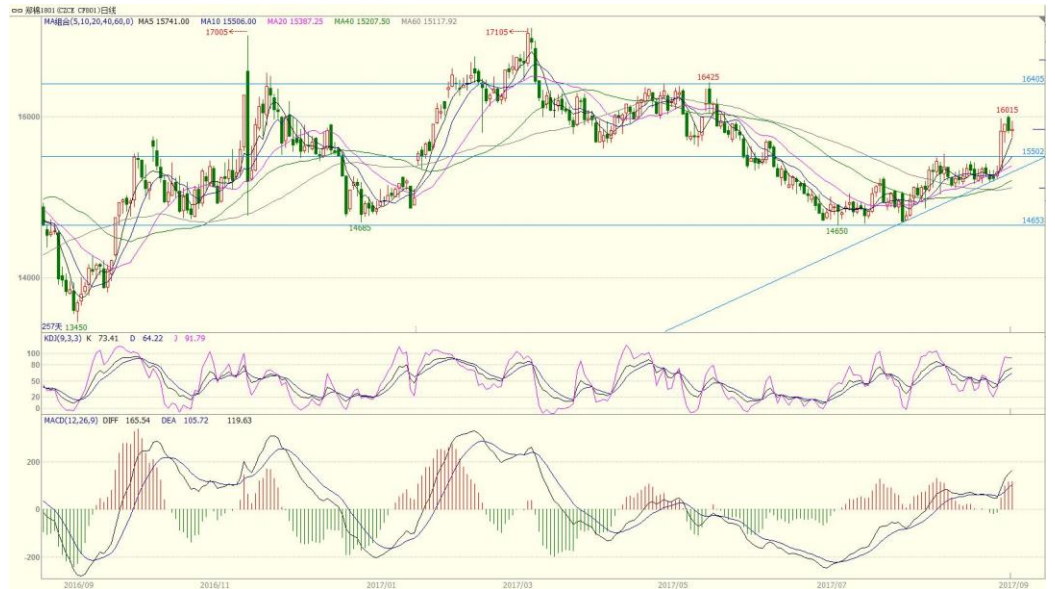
郑棉1801 (CZCE CF801)日线
MA组合(5,10,20,40,60,0) MA5 15741.00 MA10 15506.00 MA20 15387.25 MA40 15207.50 MA60 15117.92

17005
17105
16425
16405
16015
16000
15502
14685
14650
14653
14000
257天 13450

KDJ(9,3,3) K 73.41 D 64.22 J 91.79
100
80
50
20
0

MACD(12,26,9) DIFF 165.54 DEA 105.72 119.63
200
0
-200

2016/09 2016/11 2017/01 2017/03 2017/05 2017/07 2017/09